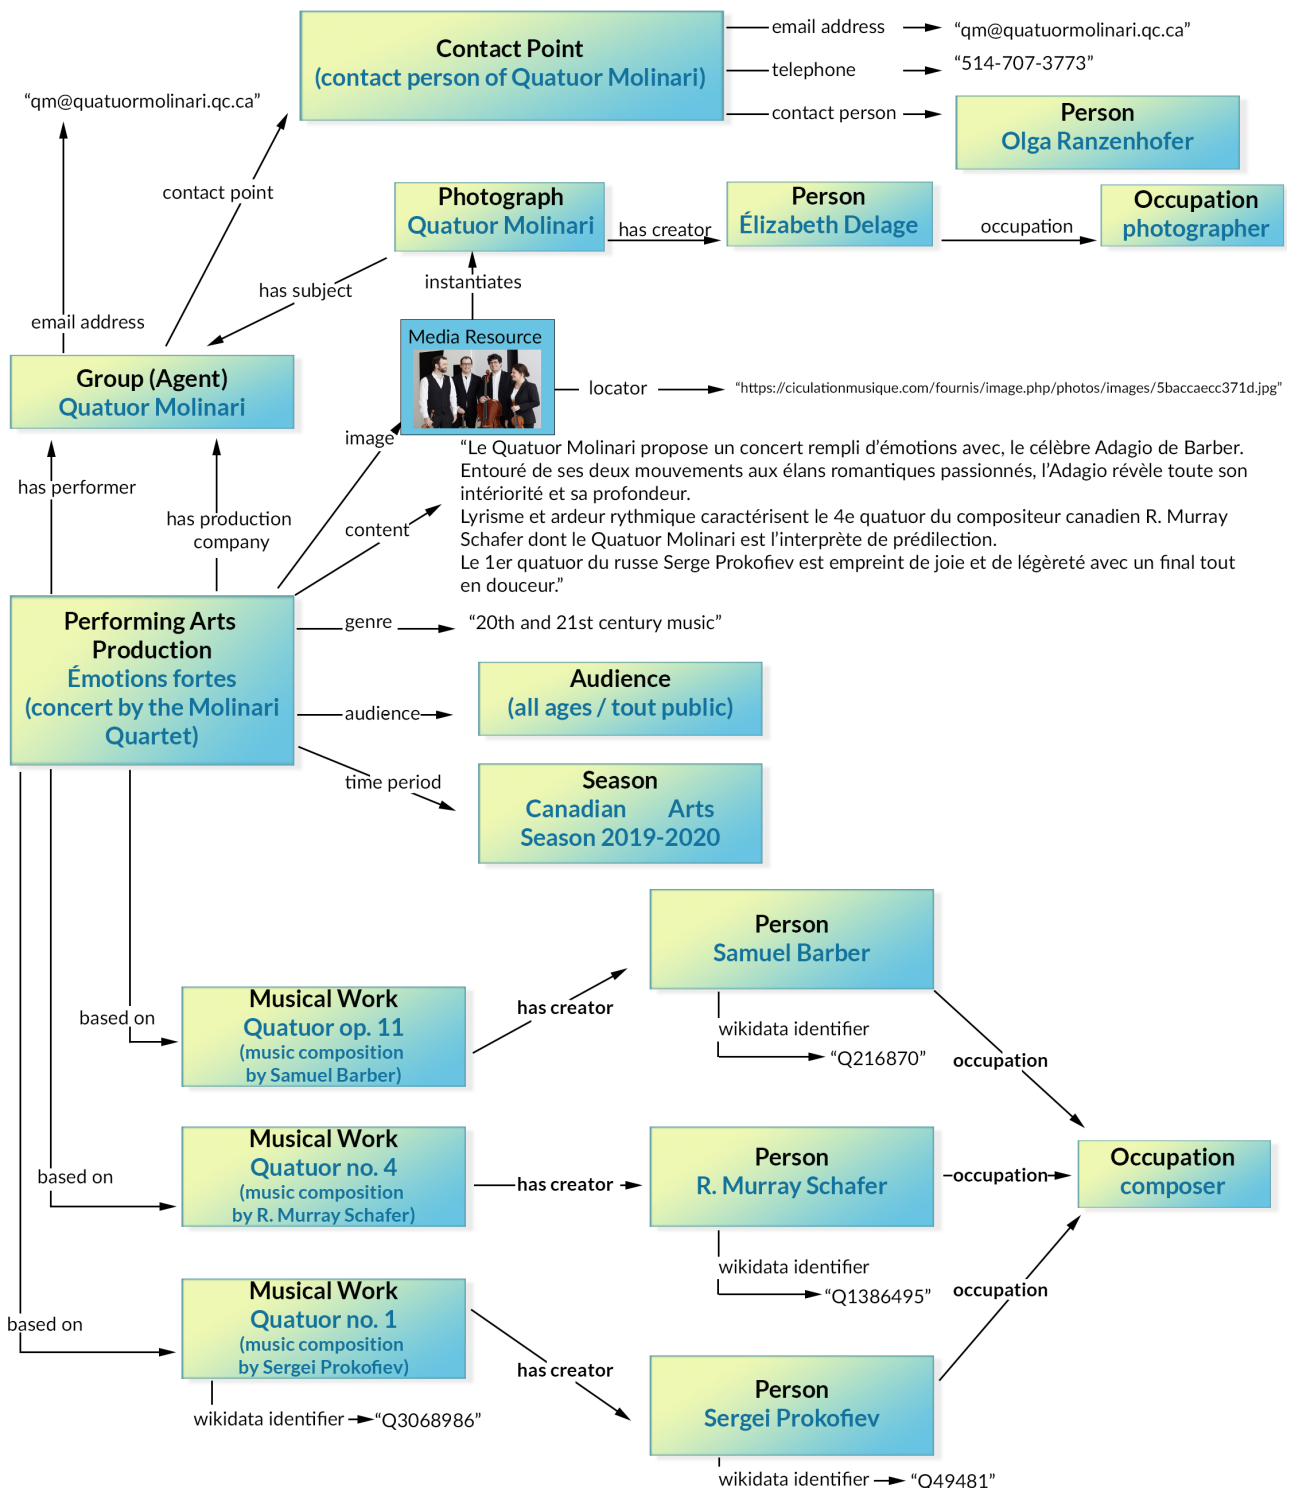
Contact Point
(contact person of Quatuor Molinari)

email address → “qm@quatuormolinari.qc.ca”
telephone → “514-707-3773”
contact person →

Person
Olga Ranzenhofer

“qm@quatuormolinari.qc.ca”

contact point

email address

Photograph
Quatuor Molinari

has creator

Person
Élizabeth Delage

occupation

Occupation
photographer

has subject

instantiates

Media Resource

locator → “https://ciculationmusique.com/fournis/image.php/photos/images/5baccaecc371d.jpg”

Group (Agent)
Quatuor Molinari

image

has performer

has production company

content

“Le Quatuor Molinari propose un concert rempli d’émotions avec, le célèbre Adagio de Barber. Entouré de ses deux mouvements aux élans romantiques passionnés, l’Adagio révèle toute son intériorité et sa profondeur.
Lyrisme et ardeur rythmique caractérisent le 4e quatuor du compositeur canadien R. Murray Schafer dont le Quatuor Molinari est l’interprète de prédilection.
Le 1er quatuor du russe Serge Prokofiev est empreint de joie et de légèreté avec un final tout en douceur.”

Performing Arts Production
Émotions fortes
(concert by the Molinari Quartet)

genre → “20th and 21st century music”

audience →

Audience
(all ages / tout public)

time period

Season
Canadian Arts
Season 2019-2020

Person
Samuel Barber

based on

Musical Work
Quatuor op. 11
(music composition by Samuel Barber)

has creator

wikidata identifier
“Q216870”

occupation

Musical Work
Quatuor no. 4
(music composition by R. Murray Schafer)

based on

has creator →

Person
R. Murray Schafer

occupation →

Occupation
composer

wikidata identifier
“Q1386495”

occupation

based on

Musical Work
Quatuor no. 1
(music composition by Sergei Prokofiev)

has creator

Person
Sergei Prokofiev

wikidata identifier → “Q3068986”

wikidata identifier → “Q49481”